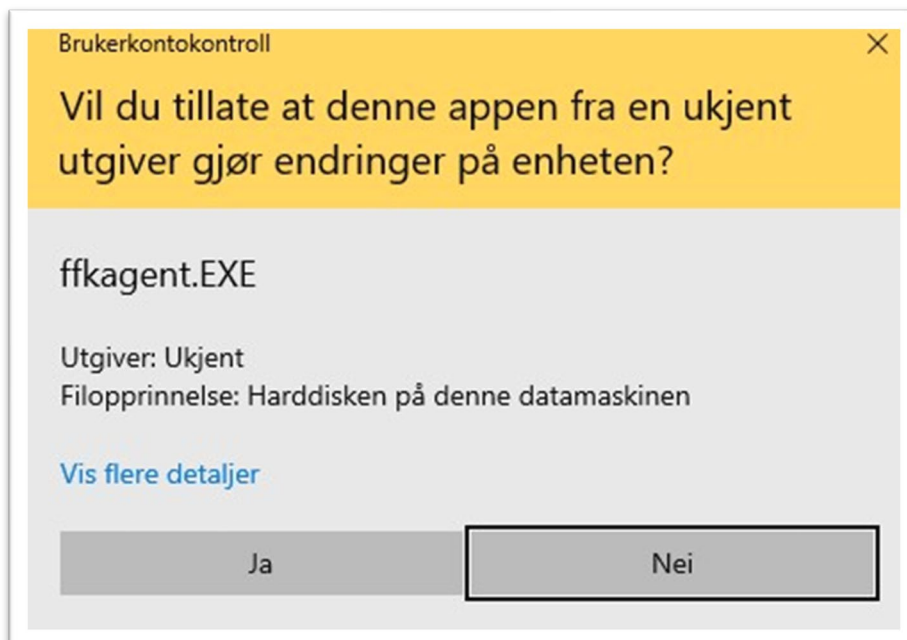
Brukerkontokontroll

×

Vil du tillate at denne appen fra en ukjent utgiver gjør endringer på enheten?

ffkagent.EXE

Utgiver: Ukjent
Filopprinnelse: Harddisken på denne datamaskinen

Vis flere detaljer

Ja

Nei